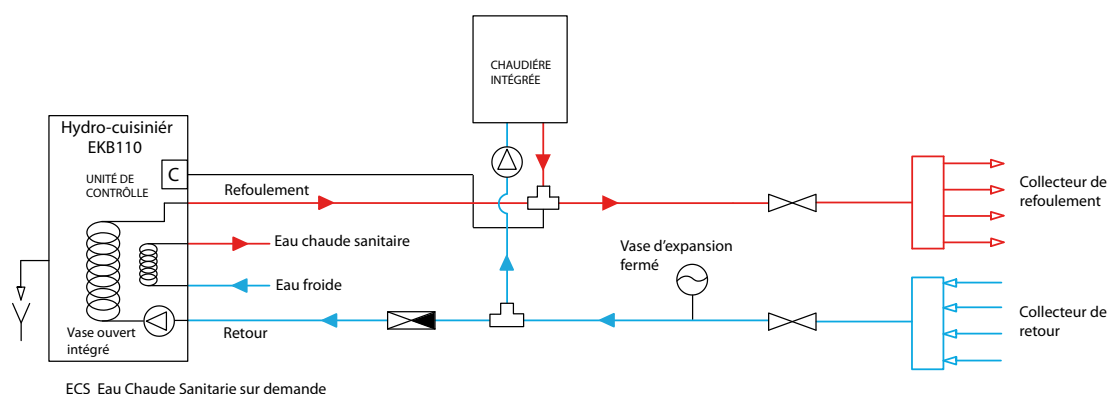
CHAUDIÉRE INTÉGRÉE

Hydro-cuisiniér EKB110

C

UNITÉ DE CONTRÔLLE

Refoulement

Eau chaude sanitaire

Eau froide

Vase ouvert intégré

Retour

Vase d'expansion fermé

Collecteur de refoulement

Collecteur de retour

ECS Eau Chaude Sanitarie sur demande